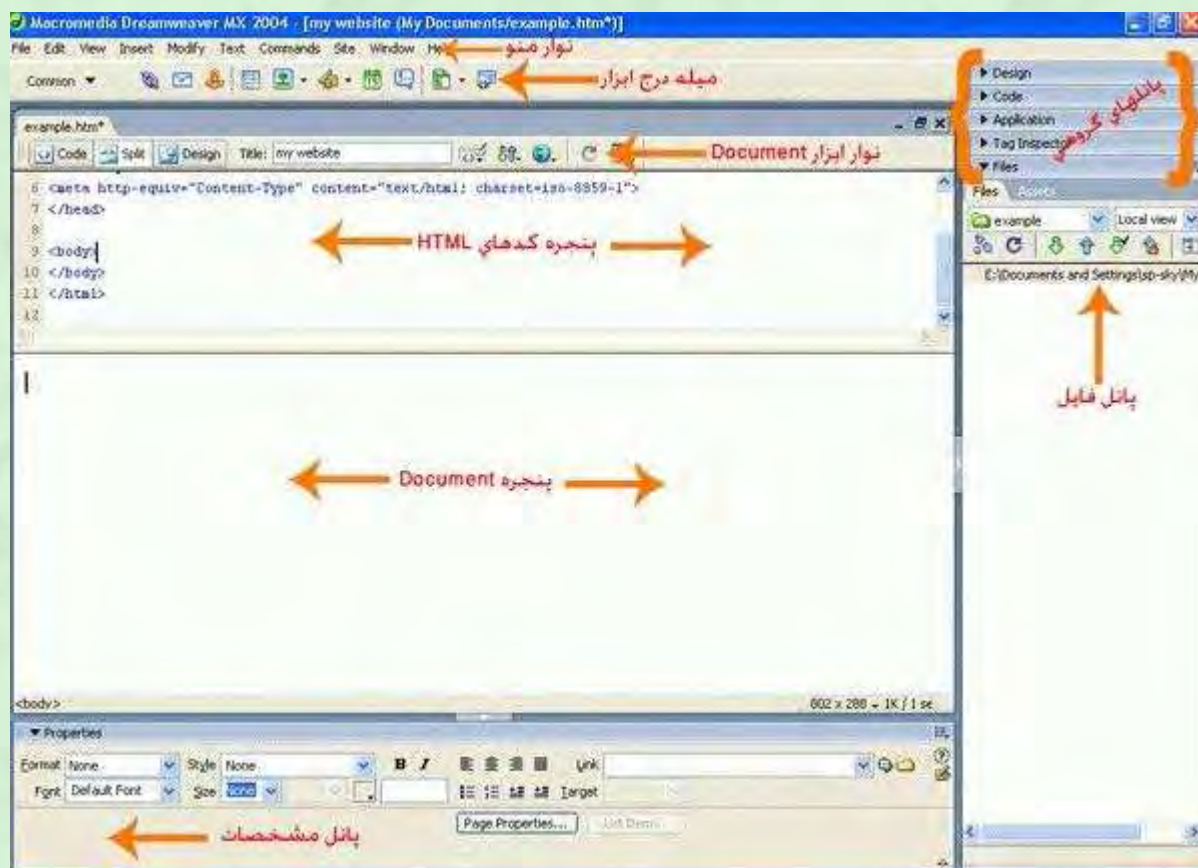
Macromedia Dreamweaver MX 2004 - [my website (My Documents/example.htm*)]

File Edit View Insert Modify Text Commands Site Window He

نوار منو

Common

میله درج ابزار

Design
Code
Application
Tag Inspector
Files

پانلهای گروهی

example.htm*

Code Split Design Title: my website

نوار ابزار Document

6 <meta http-equiv="Content-Type" content="text/html; charset=iso-8859-1">
7 </head>
8
9 <body>
10 </body>
11 </html>
12

پنجره کدهای HTML

Files Assets

example Local view

E:\Documents and Settings\sp-sky\My

پانل فایل

پنجره Document

<body>

802 x 288 - 1K / 1 se

Properties

Format None Style None B I Link
Font Default Font Size None Target

Page Properties... List Item...

پانل مشخصات